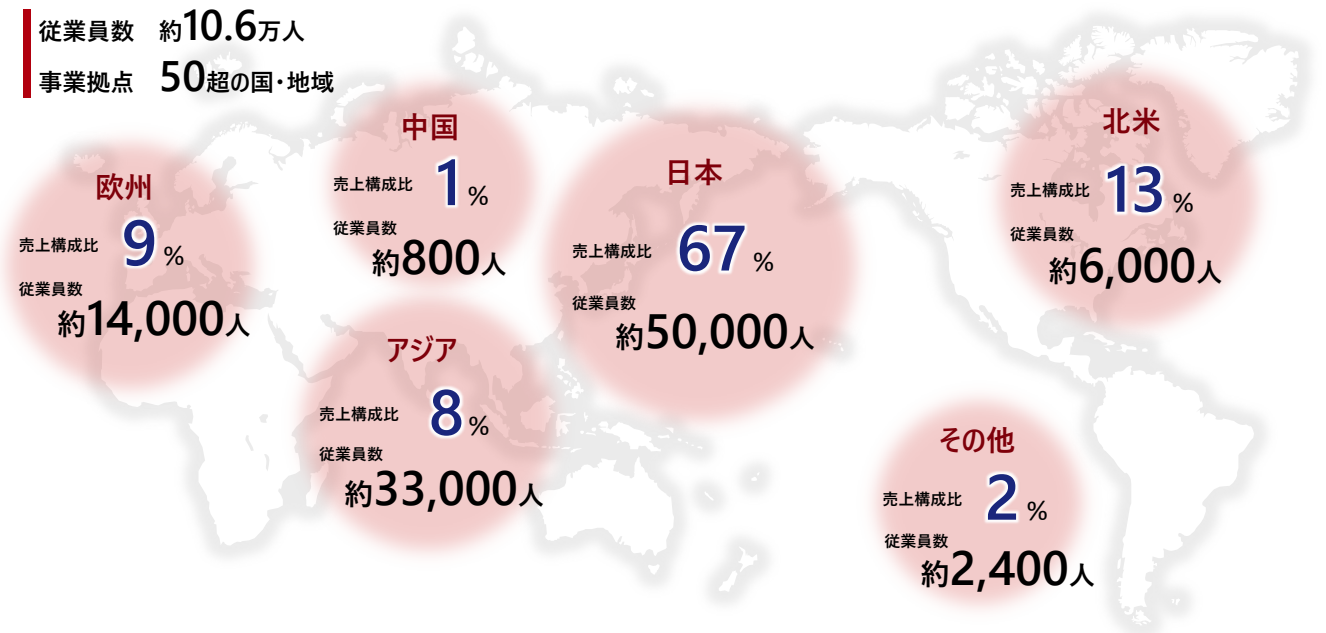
従業員数 約10.6万人
事業拠点 50超の国・地域

中国
売上構成比 1%
従業員数 約800人

欧州
売上構成比 9%
従業員数 約14,000人

日本
売上構成比 67%
従業員数 約50,000人

北米
売上構成比 13%
従業員数 約6,000人

アジア
売上構成比 8%
従業員数 約33,000人

その他
売上構成比 2%
従業員数 約2,400人